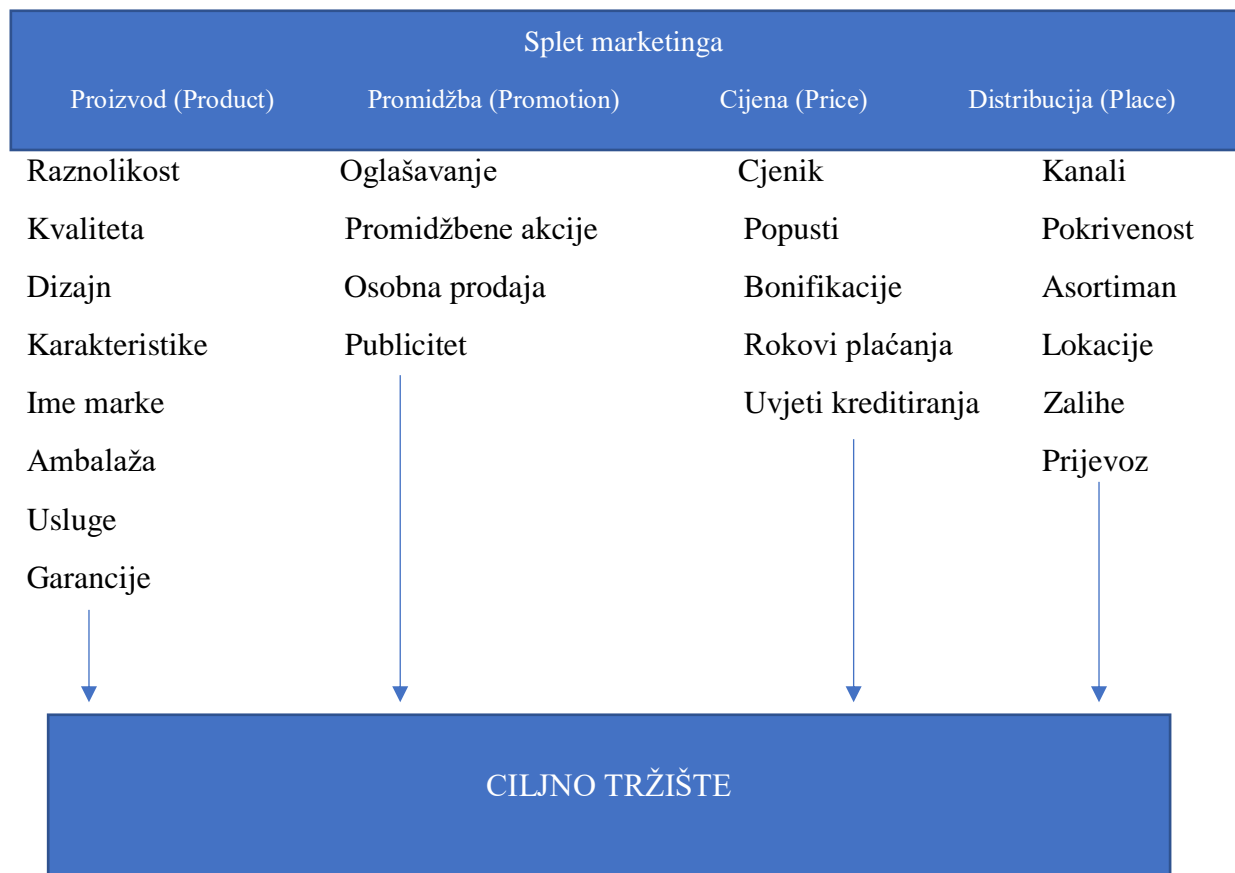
Splet marketinga

Proizvod (Product)

Raznolikost
Kvaliteta
Dizajn
Karakteristike
Ime marke
Ambalaža
Usluge
Garancije

Promidžba (Promotion)

Oglašavanje
Promidžbene akcije
Osobna prodaja
Publicitet

Cijena (Price)

Cjenik
Popusti
Bonifikacije
Rokovi plaćanja
Uvjeti kreditiranja

Distribucija (Place)

Kanali
Pokrivenost
Asortiman
Lokacije
Zalihe
Prijevoz

CILJNO TRŽIŠTE